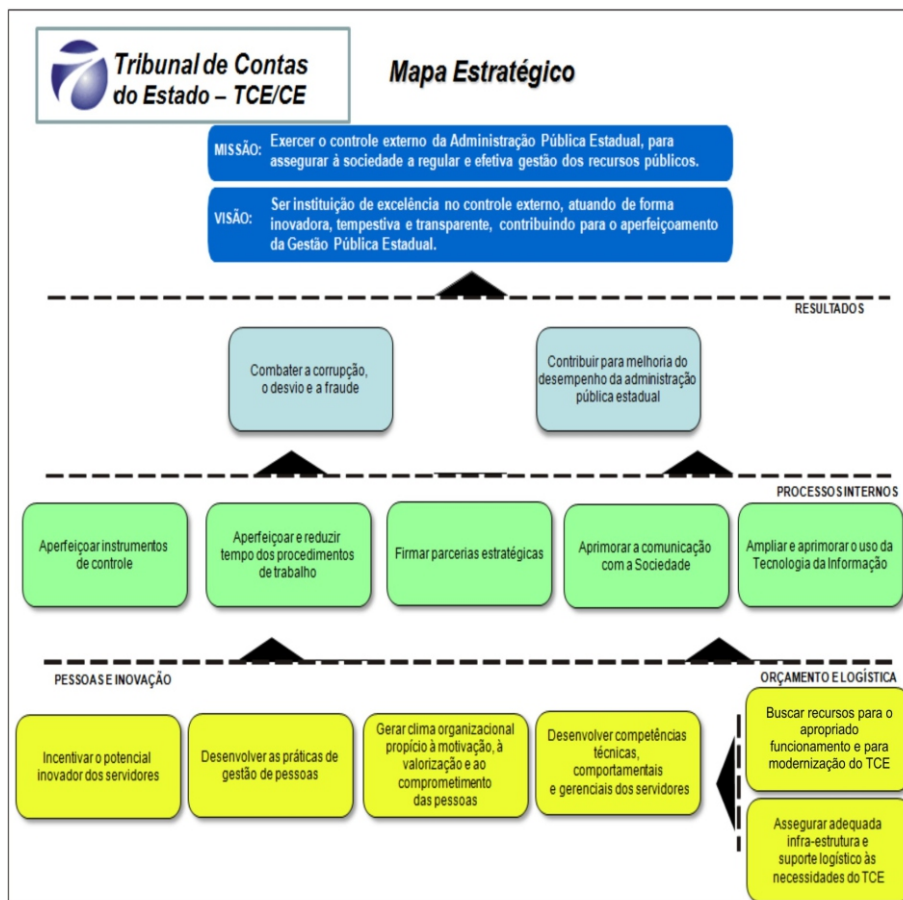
Tribunal de Contas do Estado – TCE/CE

Mapa Estratégico

MISSÃO: Exercer o controle externo da Administração Pública Estadual, para assegurar à sociedade a regular e efetiva gestão dos recursos públicos.

VISÃO: Ser instituição de excelência no controle externo, atuando de forma inovadora, tempestiva e transparente, contribuindo para o aperfeiçoamento da Gestão Pública Estadual.

RESULTADOS

Combater a corrupção, o desvio e a fraude

Contribuir para melhoria do desempenho da administração pública estadual

PROCESSOS INTERNOS

Aperfeiçoar instrumentos de controle

Aperfeiçoar e reduzir tempo dos procedimentos de trabalho

Firmar parcerias estratégicas

Aprimorar a comunicação com a Sociedade

Ampliar e aprimorar o uso da Tecnologia da Informação

PESSOAS E INOVAÇÃO

ORÇAMENTO E LOGÍSTICA

Incentivar o potencial inovador dos servidores

Desenvolver as práticas de gestão de pessoas

Gerar clima organizacional propício à motivação, à valorização e ao comprometimento das pessoas

Desenvolver competências técnicas, comportamentais e gerenciais dos servidores

Buscar recursos para o apropriado funcionamento e para modernização do TCE

Assegurar adequada infra-estrutura e suporte logístico às necessidades do TCE